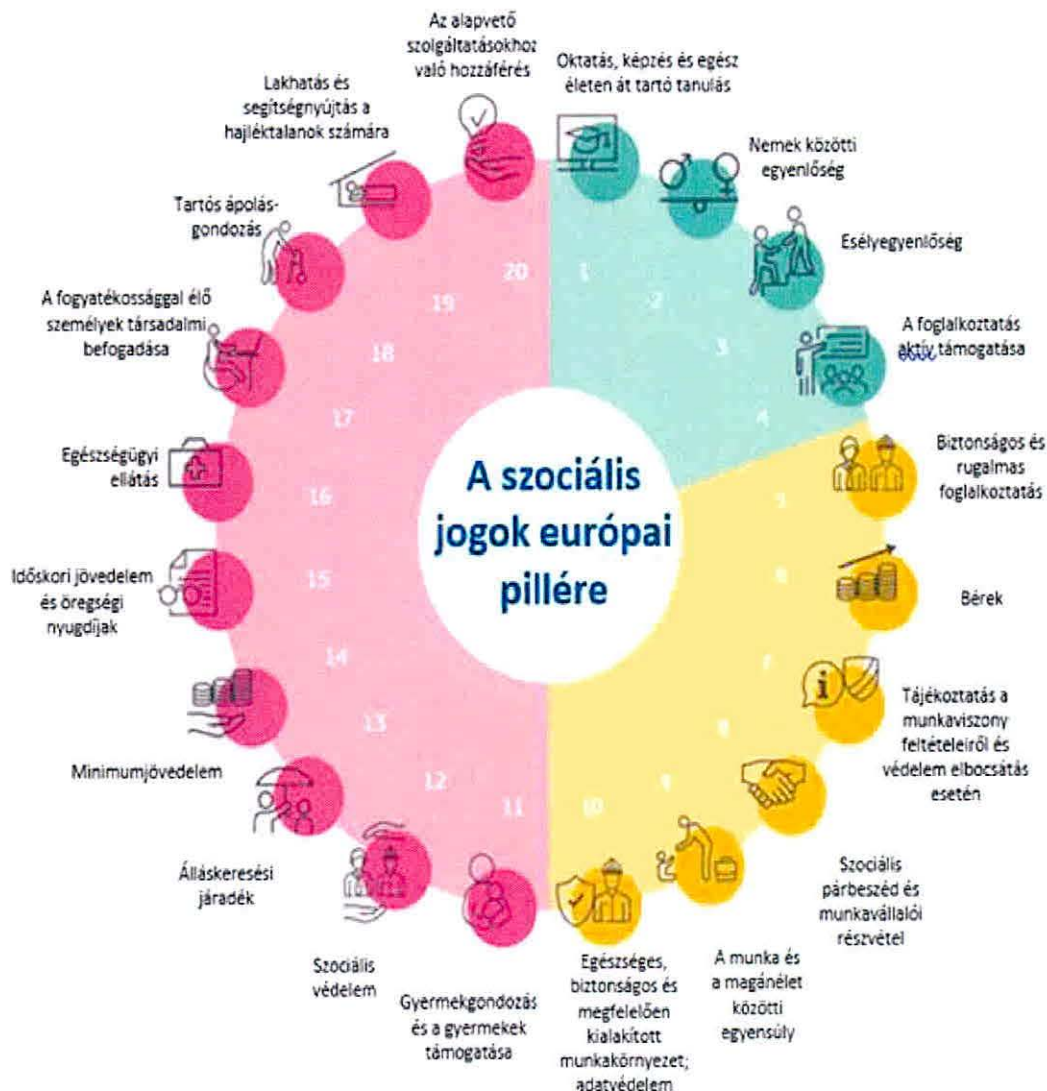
A szociális jogok európai pillére

Oktatás, képzés és egész életen át tartó tanulás

1

Nemek közötti egyenlőség

2

Esélyegyenlőség

3

A foglalkoztatás aktív támogatása

4

Biztonságos és rugalmas foglalkoztatás

5

Bérek

6

Tájékoztatás a munkaviszony feltételeiről és védelem elbocsátás esetén

7

Szociális párbeszéd és munkavállalói részvétel

8

A munka és a magánélet közötti egyensúly

9

Egészséges, biztonságos és megfelelően kialakított munkakörnyezet; adatvédelem

10

Gyermekgondozás és a gyermekek támogatása

11

Szociális védelem

12

Álláskeresési járadék

13

Minimumjövedelem

14

Időskori jövedelem és öregségi nyugdíjak

15

Egészségügyi ellátás

16

A fogyatékossággal élő személyek társadalmi befogadása

17

Tartós ápolás-gondozás

18

Lakhatás és segítségnyújtás a hajléktalanok számára

19

Az alapvető szolgáltatásokhoz való hozzáférés

20